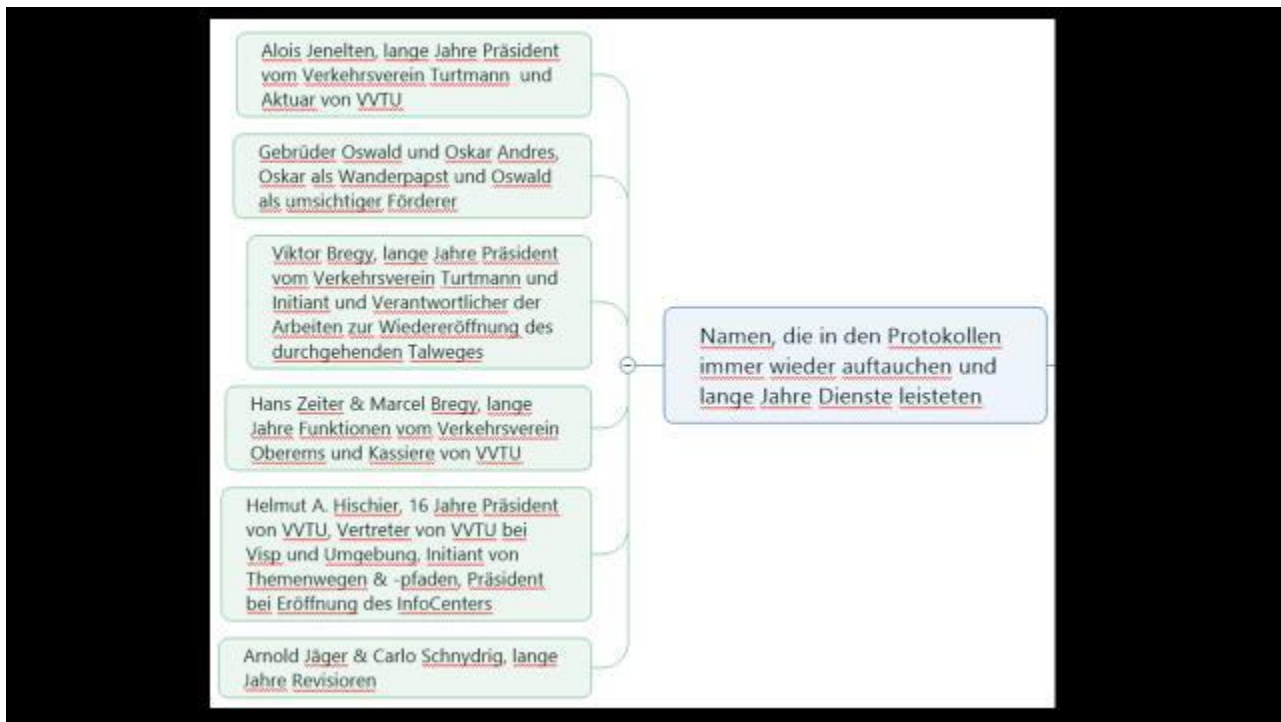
Alois Jenelten, lange Jahre Präsident vom Verkehrsverein Turtmann und Aktuar von VVTU

Gebrüder Oswald und Oskar Andres, Oskar als Wanderpapst und Oswald als umsichtiger Förderer

Viktor Bregy, lange Jahre Präsident vom Verkehrsverein Turtmann und Initiant und Verantwortlicher der Arbeiten zur Wiedereröffnung des durchgehenden Talweges

Hans Zeiter & Marcel Bregy, lange Jahre Funktionen vom Verkehrsverein Oberems und Kassiere von VVTU

Helmut A. Hischier, 16 Jahre Präsident von VVTU, Vertreter von VVTU bei Visp und Umgebung, Initiant von Themenwegen & -pfaden, Präsident bei Eröffnung des InfoCenters

Arnold Jäger & Carlo Schnydrig, lange Jahre Revisioren

Namen, die in den Protokollen immer wieder auftauchen und lange Jahre Dienste leisteten